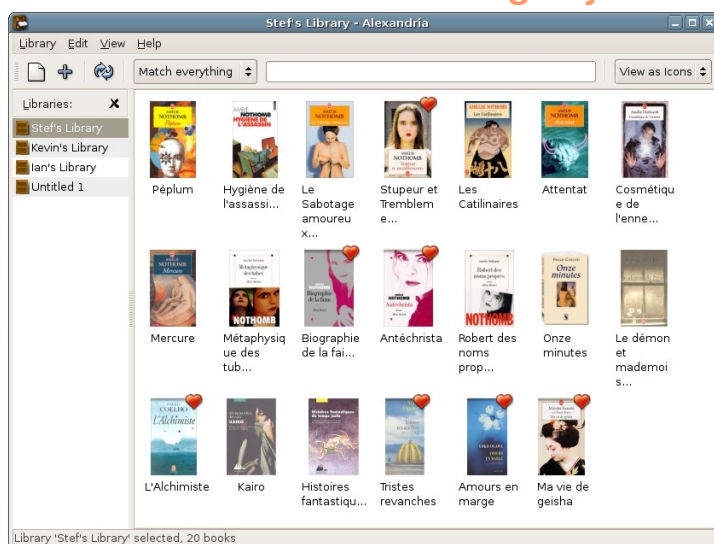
Stef's Library - Alexandria

Library Edit View Help

Match everything

View as Icons

Libraries:

Stef's Library
Kevin's Library
Ian's Library
Untitled 1

AMÉLIE NOTHOMB Péplum
Péplum

AMÉLIE NOTHOMB HYGIÈNE DE L'ASSASSIN
Hygiène de l'assassi...

AMÉLIE NOTHOMB
Le Sabotage amoureu x...

AMÉLIE NOTHOMB Stupeur et tremblements
Stupeur et Tremblem e...

AMÉLIE NOTHOMB Les Catilinaires
Les Catilinaires

AMÉLIE NOTHOMB Attentat
Attentat

Amélie Nothomb Cosmétique de l'ennemi
Cosmétiqu e de l'enne...

AMÉLIE NOTHOMB Mercure
Mercure

Amélie Nothomb Métaphysique des tubes
NOTHOMB
Métaphysiq ue des tub...

Amélie Nothomb Biographie de la faim
Biographie de la fai...

AMÉLIE NOTHOMB Antéchrista
Antéchrista

Amélie Nothomb Robert des noms propres
NOTHOMB
Robert des noms prop...

Onze minutes
Onze minutes

Le démon et mademoi s...

COELHO L'Alchimiste
L'Alchimiste

KAIRO
Kairo

Histoires fantastiqu...

Tristes revanches

Amours en marge

Ma vie de geisha

Library 'Stef's Library' selected, 20 books